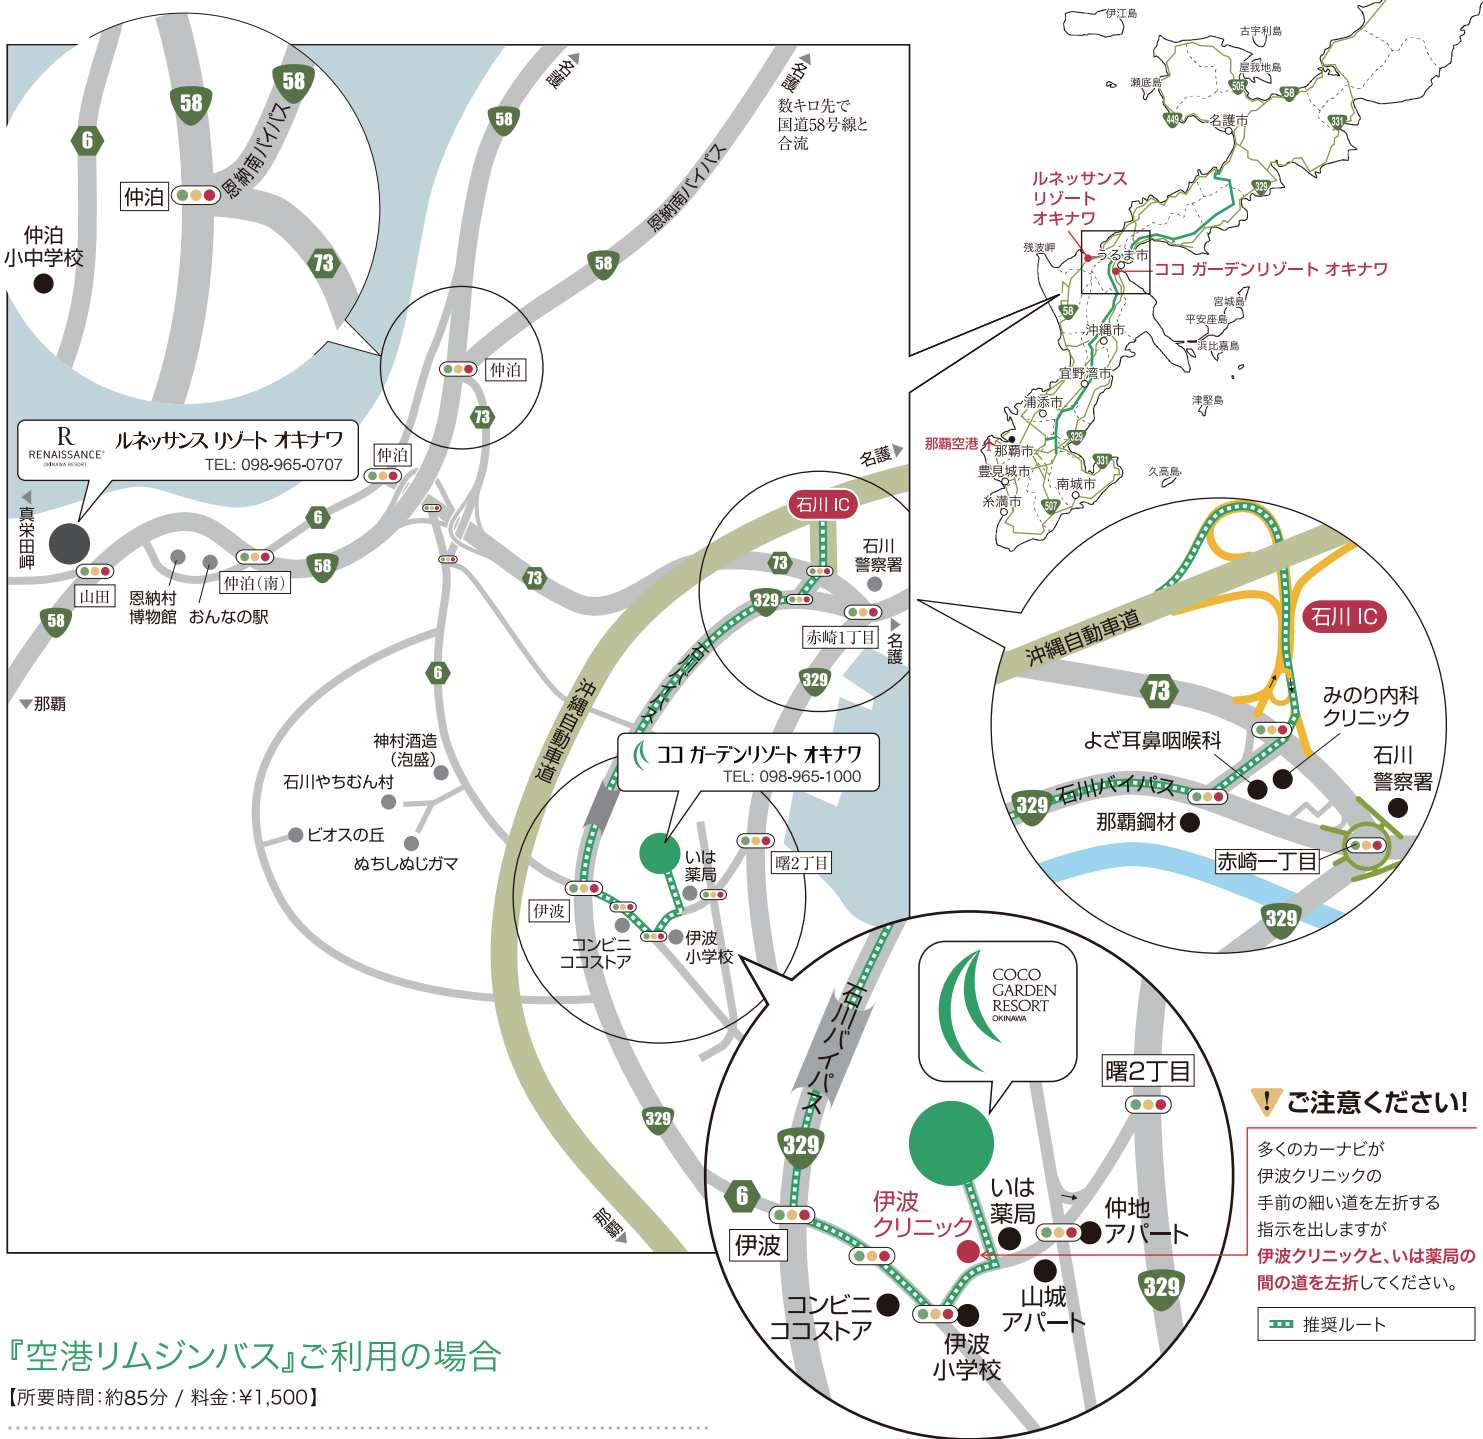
伊江島
古宇利島
屋我地島
瀬底島
名護市
ルネッサンス
リゾート
オキナワ
残波岬
うるま市
ココ ガーデンリゾート オキナワ
宮城島
平安座島
浜比嘉島
沖縄市
宜野湾市
津堅島
浦添市
那覇空港
那覇市
豊見城市
南城市
久高島
糸満市

名護
数キロ先で
国道58号線と
合流
恩納南バイパス
名護
58
6
73
仲泊
恩納南バイパス
仲泊
小中学校
仲泊
R RENAISSANCE OKINAWA RESORT
ルネッサンス リゾート オキナワ
TEL: 098-965-0707
仲泊
真栄田岬
山田
恩納村
博物館
おんなの駅
仲泊(南)
那覇
名護
石川 IC
石川
警察署
329
赤崎1丁目
名護
石川バイパス
沖縄自動車道
神村酒造
(泡盛)
石川やちむん村
ビオスの丘
ぬちしぬじガマ
ココ ガーデンリゾート オキナワ
TEL: 098-965-1000
いは
薬局
曙2丁目
伊波
コンビニ
ココストア
伊波
小学校
那覇

沖縄自動車道
石川 IC
73
みのり内科
クリニック
よざ耳鼻咽喉科
石川
警察署
石川バイパス
那覇鋼材
赤崎一丁目
329

COCO
GARDEN
RESORT
OKINAWA
石川バイパス
曙2丁目
伊波
クリニック
いは
薬局
仲地
アパート
伊波
コンビニ
ココストア
山城
アパート
伊波
小学校

ご注意ください!
多くのカーナビが伊波クリニックの手前の細い道を左折する指示を出しますが伊波クリニックと、いは薬局の間の道を左折してください。
推奨ルート

『空港リムジンバス』ご利用の場合
【所要時間:約85分 / 料金:¥1,500】